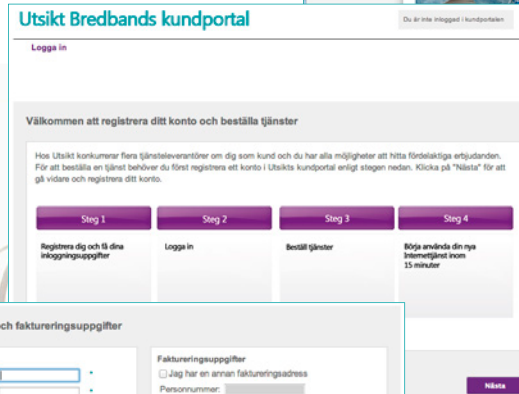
Utsikt Bredbands kundportal

Du är inte inloggad i kundportalen

Logga in

Välkommen att registrera ditt konto och beställa tjänster

Hos Utsikt konkurrerar flera tjänsteleverantörer om dig som kund och du har alla möjligheter att hitta fördelaktiga erbjudanden. För att beställa en tjänst behöver du först registrera ett konto i Utsikts kundportal enligt stegen nedan. Klicka på "Nästa" för att gå vidare och registrera ditt konto.

| Steg 1 | Steg 2 | Steg 3 | Steg 4 |
|---|---|---|---|
| Registrera dig och få dina inloggningsuppgifter | Logga in | Beställ tjänster | Börja använda din nya Internettjänst inom 15 minuter |

ch faktureringsuppgifter

Faktureringsuppgifter

Jag har en annan faktureringsadress

Personnummer:

Nästa